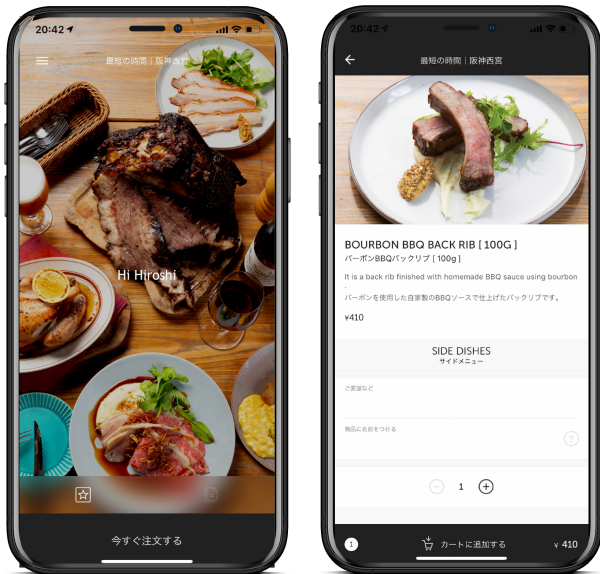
20:42

最短の時間 | 阪神西宮

Hi Hiroshi

今すぐ注文する

20:42

最短の時間 | 阪神西宮

BOURBON BBQ BACK RIB [ 100G ]

バーボンBBQバックリブ [ 100g ]

It is a back rib finished with homemade BBQ sauce using bourbon .

バーボンを使用した自家製のBBQソースで仕上げたバックリブです。

¥410

SIDE DISHES

サイドメニュー

ご要望など

商品に名前をつける

?

1

1

カートに追加する

¥ 410